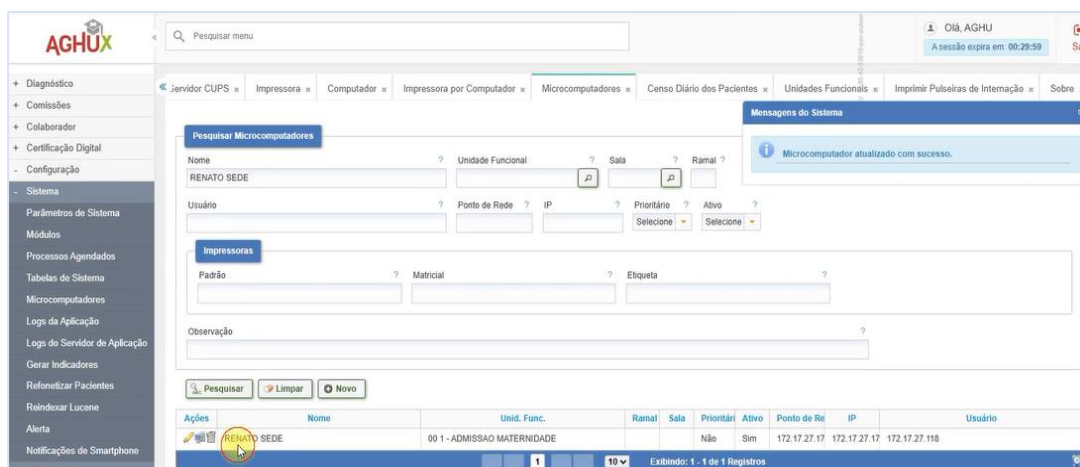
AGHUX

Pesquisar menu

Olá, AGHU
A sessão expira em: 00:29:59

Sa

+ Diagnóstico
+ Comissões
+ Colaborador
+ Certificação Digital
- Configuração
- Sistema
Parâmetros de Sistema
Módulos
Processos Agendados
Tabelas de Sistema
Microcomputadores
Logs da Aplicação
Logs do Servidor de Aplicação
Gerar Indicadores
Refonetizar Pacientes
Reindexar Lucene
Alerta
Notificações de Smartphone

Servidor CUPS × Impressora × Computador × Impressora por Computador × Microcomputadores × Censo Diário dos Pacientes × Unidades Funcionais × Imprimir Pulseiras de Internação × Sobre

Mensagens do Sistema

Microcomputador atualizado com sucesso.

Pesquisar Microcomputadores

Nome ? Unidade Funcional ? Sala ? Ramal ?
RENATO SEDE

Usuário ? Ponto de Rede ? IP ? Prioritário ? Ativo ?
Selecione Selecione

Impressoras

Padrão ? Matricial ? Etiqueta ?

Observação ?

Pesquisar Limpar Novo

| Ações | Nome | Unid. Func. | Ramal | Sala | Prioritári | Ativo | Ponto de Re | IP | Usuário |
|---|---|---|---|---|---|---|---|---|---|
| | RENATO SEDE | 00 1 - ADMISSAO MATERNIDADE | | | Não | Sim | 172.17.27.17 | 172.17.27.17 | 172.17.27.118 |

1 10 Exibindo: 1 - 1 de 1 Registros